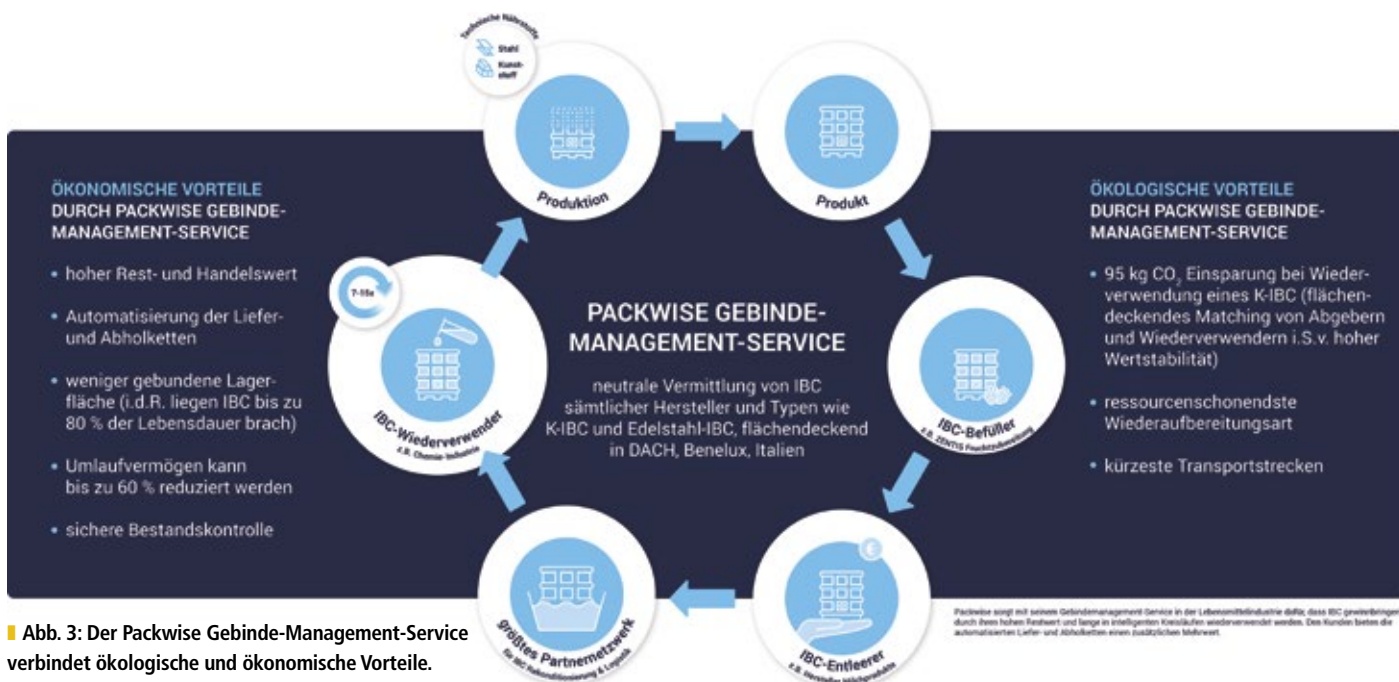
Technische Nährstoffe
Stahl
Kunststoff

Produktion

Produkt

ÖKONOMISCHE VORTEILE
DURCH PACKWISE GEBINDE-MANAGEMENT-SERVICE

• hoher Rest- und Handelswert

• Automatisierung der Liefer- und Abholketten

• weniger gebundene Lagerfläche (i.d.R. liegen IBC bis zu 80 % der Lebensdauer brach)

• Umlaufvermögen kann bis zu 60 % reduziert werden

• sichere Bestandskontrolle

7-15x

IBC-Wiederverwender
z.B. Chemie-Industrie

PACKWISE GEBINDE-MANAGEMENT-SERVICE

neutrale Vermittlung von IBC sämtlicher Hersteller und Typen wie K-IBC und Edelstahl-IBC, flächendeckend in DACH, Benelux, Italien

IBC-Befüller
z.B. ZENTIS Fruchtverarbeitung

ÖKOLOGISCHE VORTEILE
DURCH PACKWISE GEBINDE-MANAGEMENT-SERVICE

• 95 kg $CO_2$ Einsparung bei Wiederverwendung eines K-IBC (flächendeckendes Matching von Abgebern und Wiederverwendern i.S.v. hoher Wertstabilität)

• ressourcenschonendste Wiederaufbereitungsart

• kürzeste Transportstrecken

größtes Partnernetzwerk
für IBC Rekonditionierung & Logistik

IBC-Entleerer
z.B. Hersteller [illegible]

Packwise sorgt mit seinem Gebindemanagement Service in der Lebensmittelindustrie dafür, dass IBC gewinnbringend durch ihren hohen Restwert und lange in intelligenten Kreisläufen wiederverwendet werden. Den Kunden bieten die automatisierten Liefer- und Abholketten einen zusätzlichen Mehrwert.

Abb. 3: Der Packwise Gebinde-Management-Service verbindet ökologische und ökonomische Vorteile.